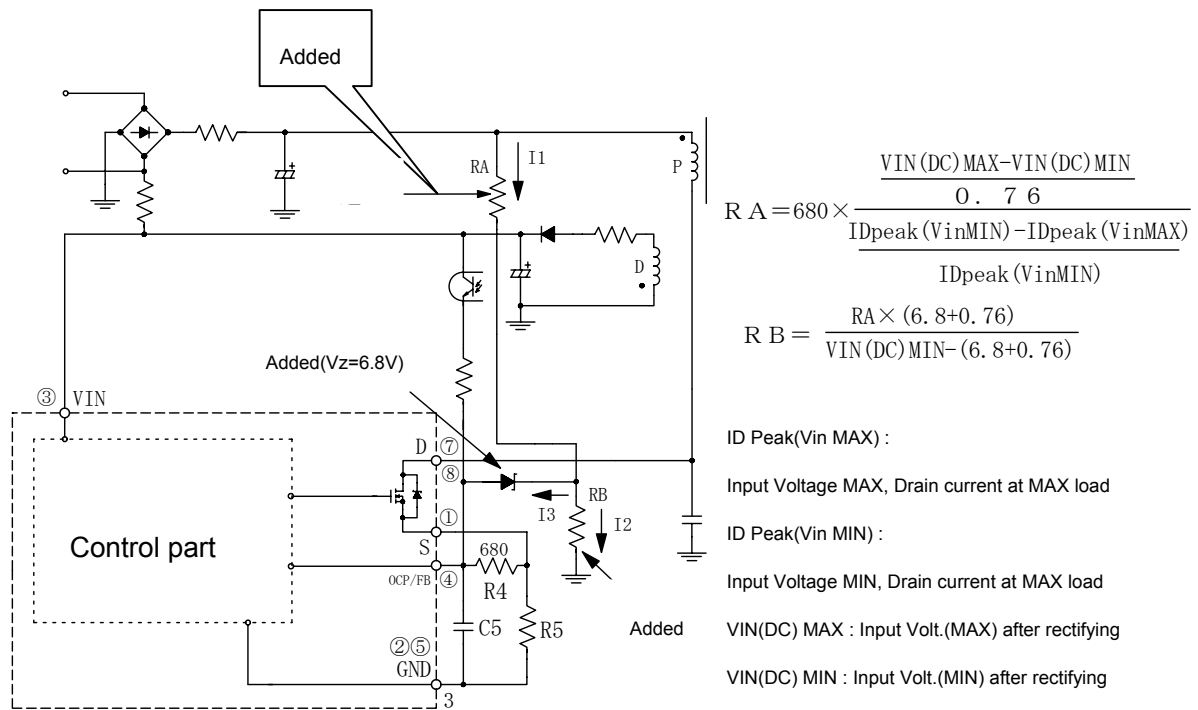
Added

RA

I1

P

D

$RA=680\times\frac{\frac{VIN(DC)MAX-VIN(DC)MIN}{0.76}}{\frac{IDpeak(VinMIN)-IDpeak(VinMAX)}{IDpeak(VinMIN)}}$

$RB=\frac{RA\times(6.8+0.76)}{VIN(DC)MIN-(6.8+0.76)}$

Added(Vz=6.8V)

③ VIN

D ⑦

⑧

RB

I3

I2

①

S

680

OCP/FB ④

R4

Control part

C5

R5

Added

②⑤

GND

3

ID Peak(Vin MAX) :

Input Voltage MAX, Drain current at MAX load

ID Peak(Vin MIN) :

Input Voltage MIN, Drain current at MAX load

VIN(DC) MAX : Input Volt.(MAX) after rectifying

VIN(DC) MIN : Input Volt.(MIN) after rectifying